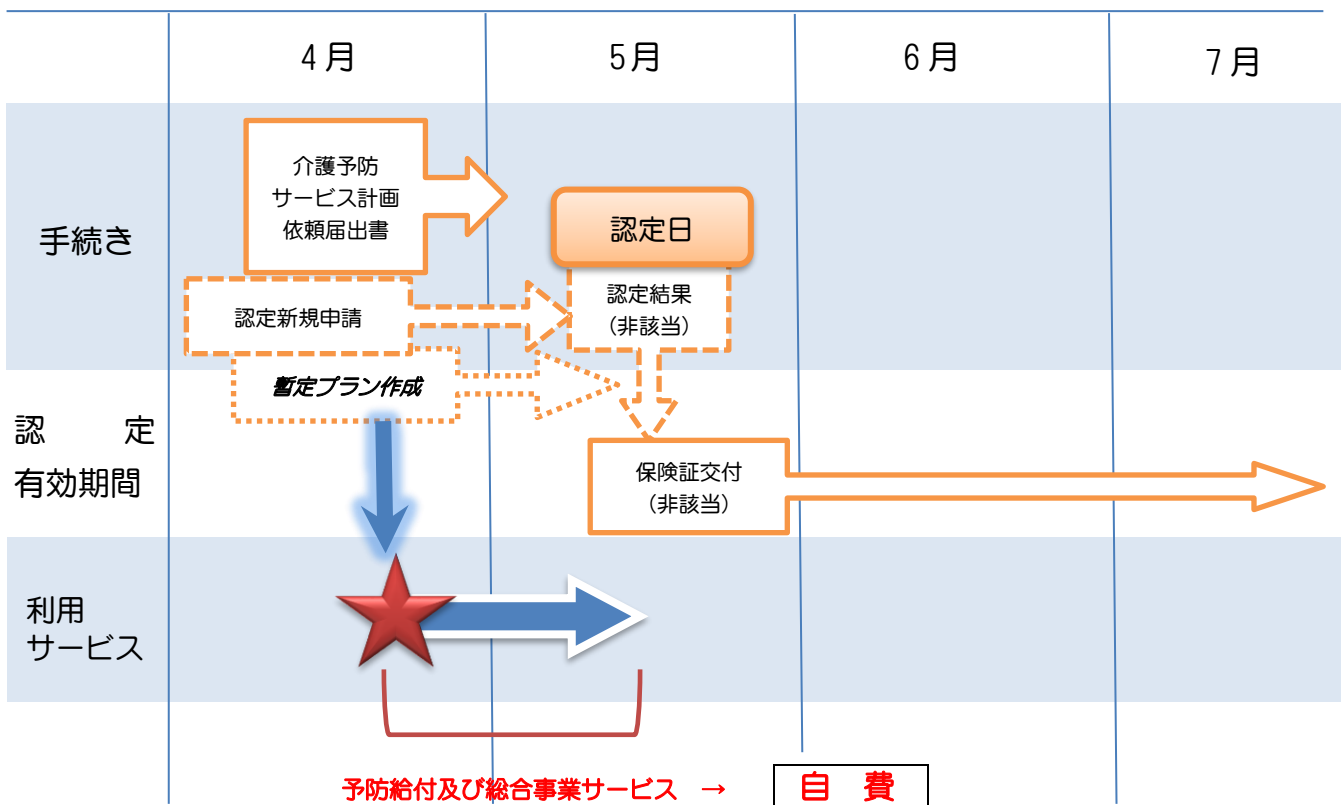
| | 4月 | 5月 | 6月 | 7月 |
|---|---|---|---|---|

手続き

介護予防サービス計画依頼届出書

認定日

認定結果（非該当）

認定新規申請

暫定プラン作成

認定有効期間

保険証交付（非該当）

利用サービス

予防給付及び総合事業サービス → 自費